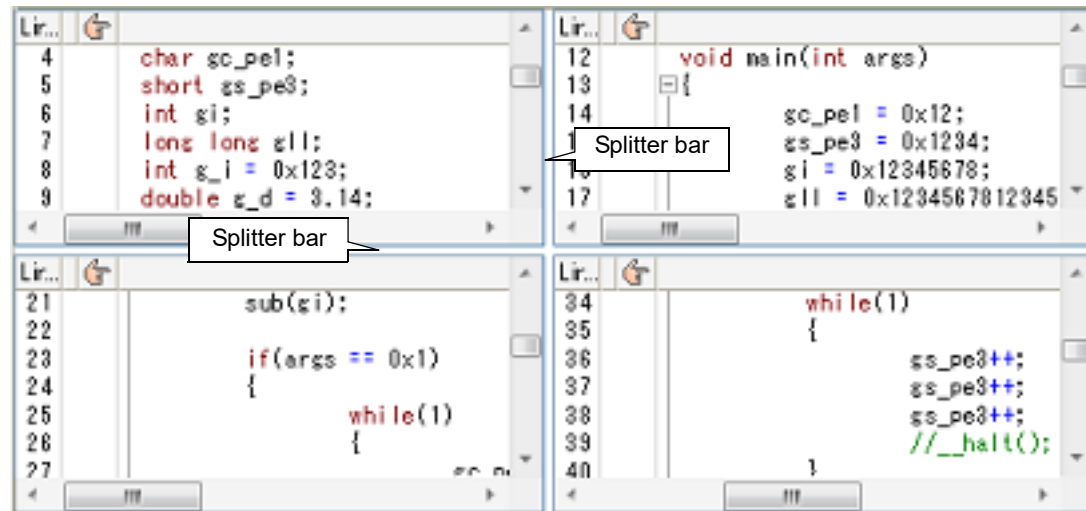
Lir...

4 char gc_pel;
5 short gs_pe3;
6 int gi;
7 long long gll;
8 int g_i = 0x123;
9 double g_d = 3.14;

Splitter bar

Lir...

12 void main(int args)
13 {
14 gc_pel = 0x12;
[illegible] gs_pe3 = 0x1234;
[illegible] gi = 0x12345678;
17 gll = 0x1234567812345

Splitter bar

Lir...

21 sub(gi);
22
23 if(args == 0x1)
24 {
25 while(1)
26 {
27 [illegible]

Lir...

34 while(1)
35 {
36 gs_pe3++;
37 gs_pe3++;
38 gs_pe3++;
39 //__halt();
40 }